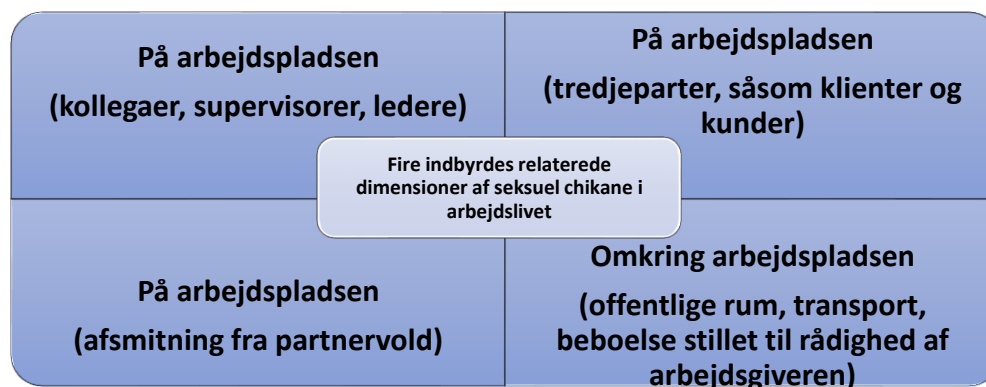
På arbejdspladsen

(kollegaer, supervisorer, ledere)

På arbejdspladsen

(tredjeparter, såsom klienter og kunder)

Fire indbyrdes relaterede dimensioner af seksuel chikane i arbejdslivet

På arbejdspladsen

(afsmitning fra partnervold)

Omkring arbejdspladsen

(offentlige rum, transport, beboelse stillet til rådighed af arbejdsgiveren)